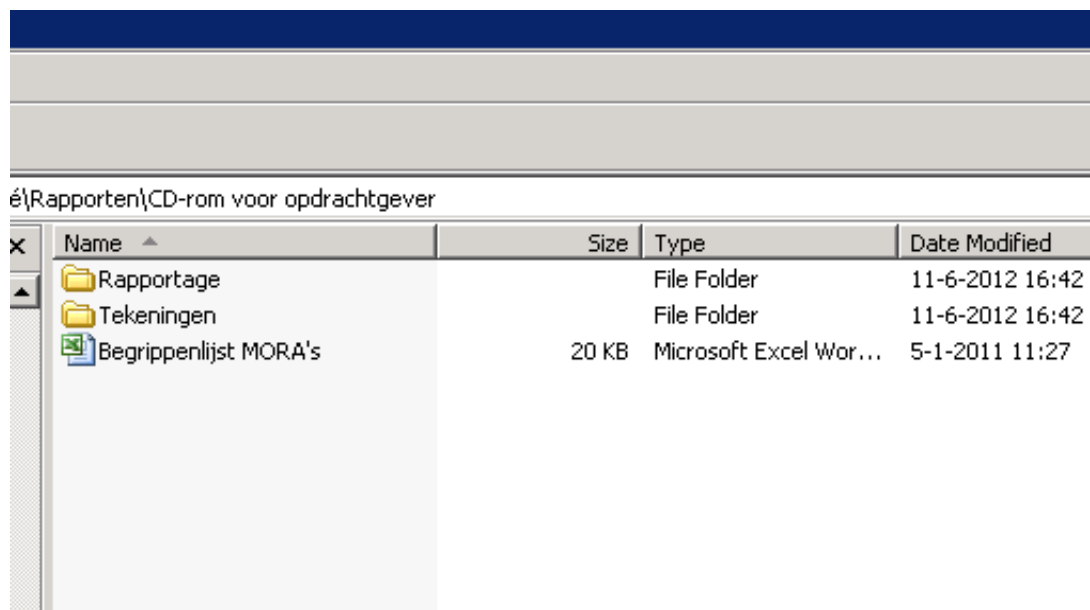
é\Rapporten\CD-rom voor opdrachtgever

x

| Name | Size | Type | Date Modified |
|---|---|---|---|
| Rapportage | | File Folder | 11-6-2012 16:42 |
| Tekeningen | | File Folder | 11-6-2012 16:42 |
| Begrippenlijst MORA's | 20 KB | Microsoft Excel Wor... | 5-1-2011 11:27 |